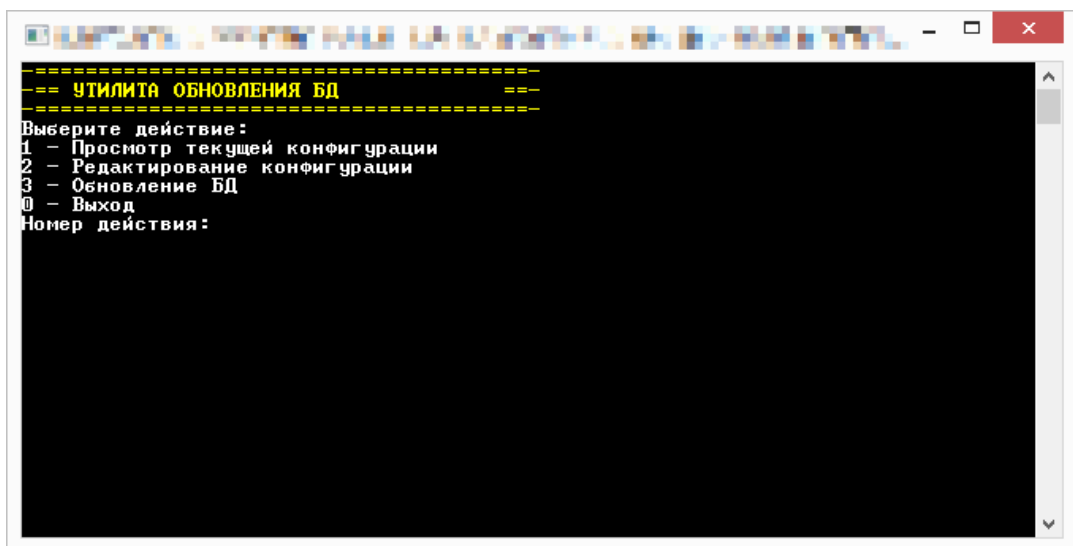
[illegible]

-=====================================-
-== УТИЛИТА ОБНОВЛЕНИЯ БД          ==-
-=====================================-
Выберите действие:
1 - Просмотр текущей конфигурации
2 - Редактирование конфигурации
3 - Обновление БД
0 - Выход
Номер действия: